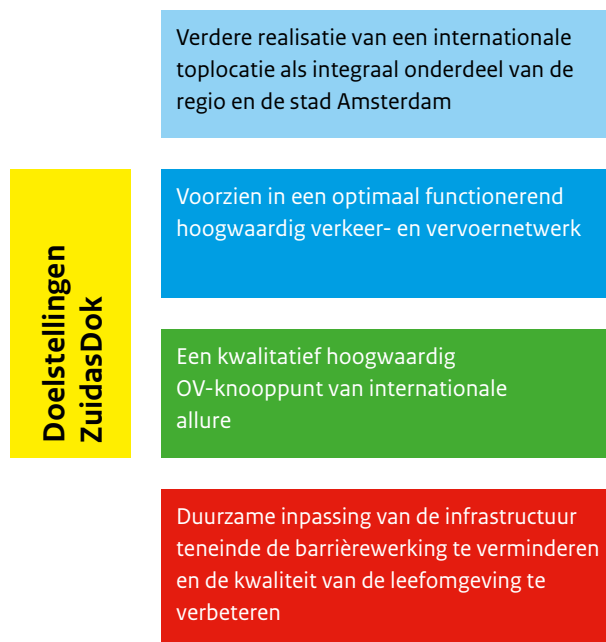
Doelstellingen
ZuidasDok

Verdere realisatie van een internationale toplocatie als integraal onderdeel van de regio en de stad Amsterdam

Voorzien in een optimaal functionerend hoogwaardig verkeer- en vervoernetwerk

Een kwalitatief hoogwaardig OV-knooppunt van internationale allure

Duurzame inpassing van de infrastructuur teneinde de barrièrewerking te verminderen en de kwaliteit van de leefomgeving te verbeteren